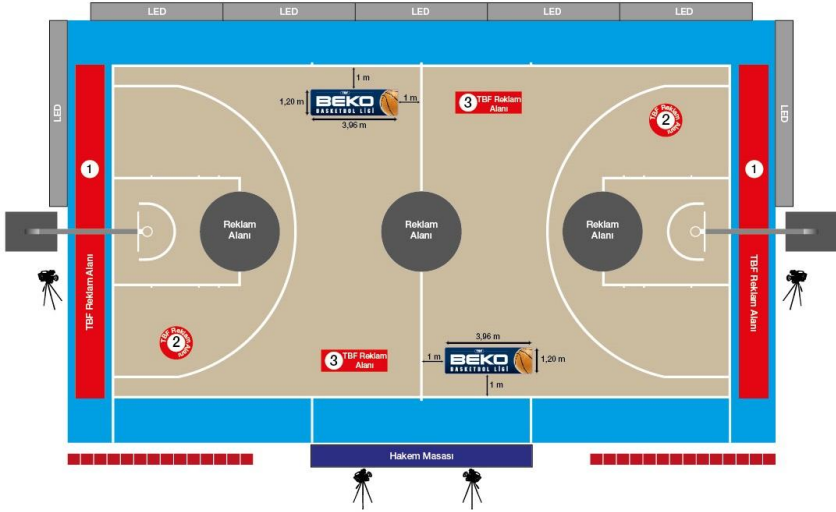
LED LED LED LED LED

LED

LED

1 m

1,20 m

BEKO BASKETBOL LİGİ

1 m

3,96 m

3 TBF Reklam Alanı

2 TBF Reklam Alanı

1

1

TBF Reklam Alanı

TBF Reklam Alanı

Reklam Alanı

Reklam Alanı

Reklam Alanı

2 TBF Reklam Alanı

3 TBF Reklam Alanı

3,96 m

1 m

BEKO BASKETBOL LİGİ

1,20 m

1 m

Hakem Masası